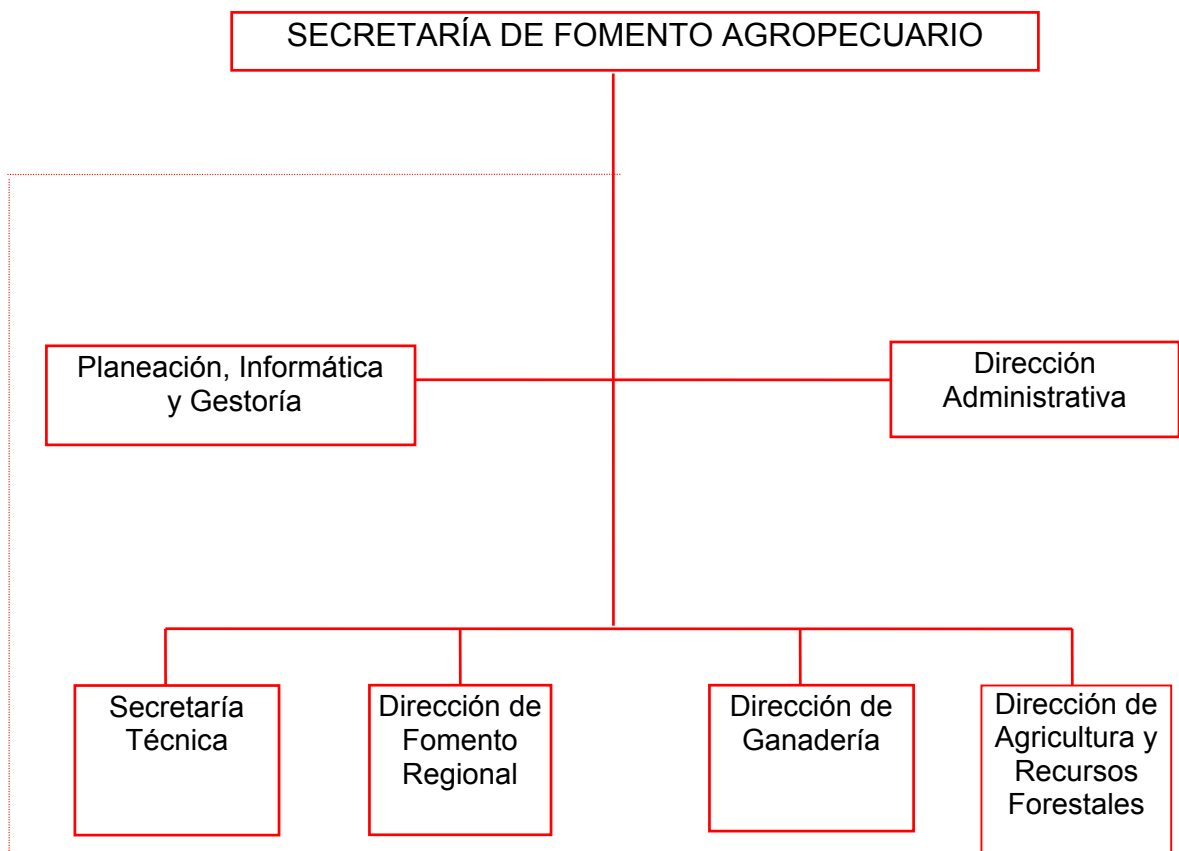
SECRETARÍA DE FOMENTO AGROPECUARIO

Planeación, Informática y Gestoría

Dirección Administrativa

Secretaría Técnica

Dirección de Fomento Regional

Dirección de Ganadería

Dirección de Agricultura y Recursos Forestales